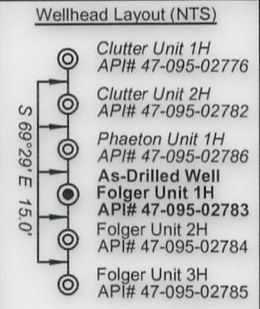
Wellhead Layout (NTS)

Clutter Unit 1H
API# 47-095-02776

Clutter Unit 2H
API# 47-095-02782

Phaeton Unit 1H
API# 47-095-02786

As-Drilled Well
Folger Unit 1H
API# 47-095-02783

Folger Unit 2H
API# 47-095-02784

Folger Unit 3H
API# 47-095-02785

S 69°29' E 15.0'